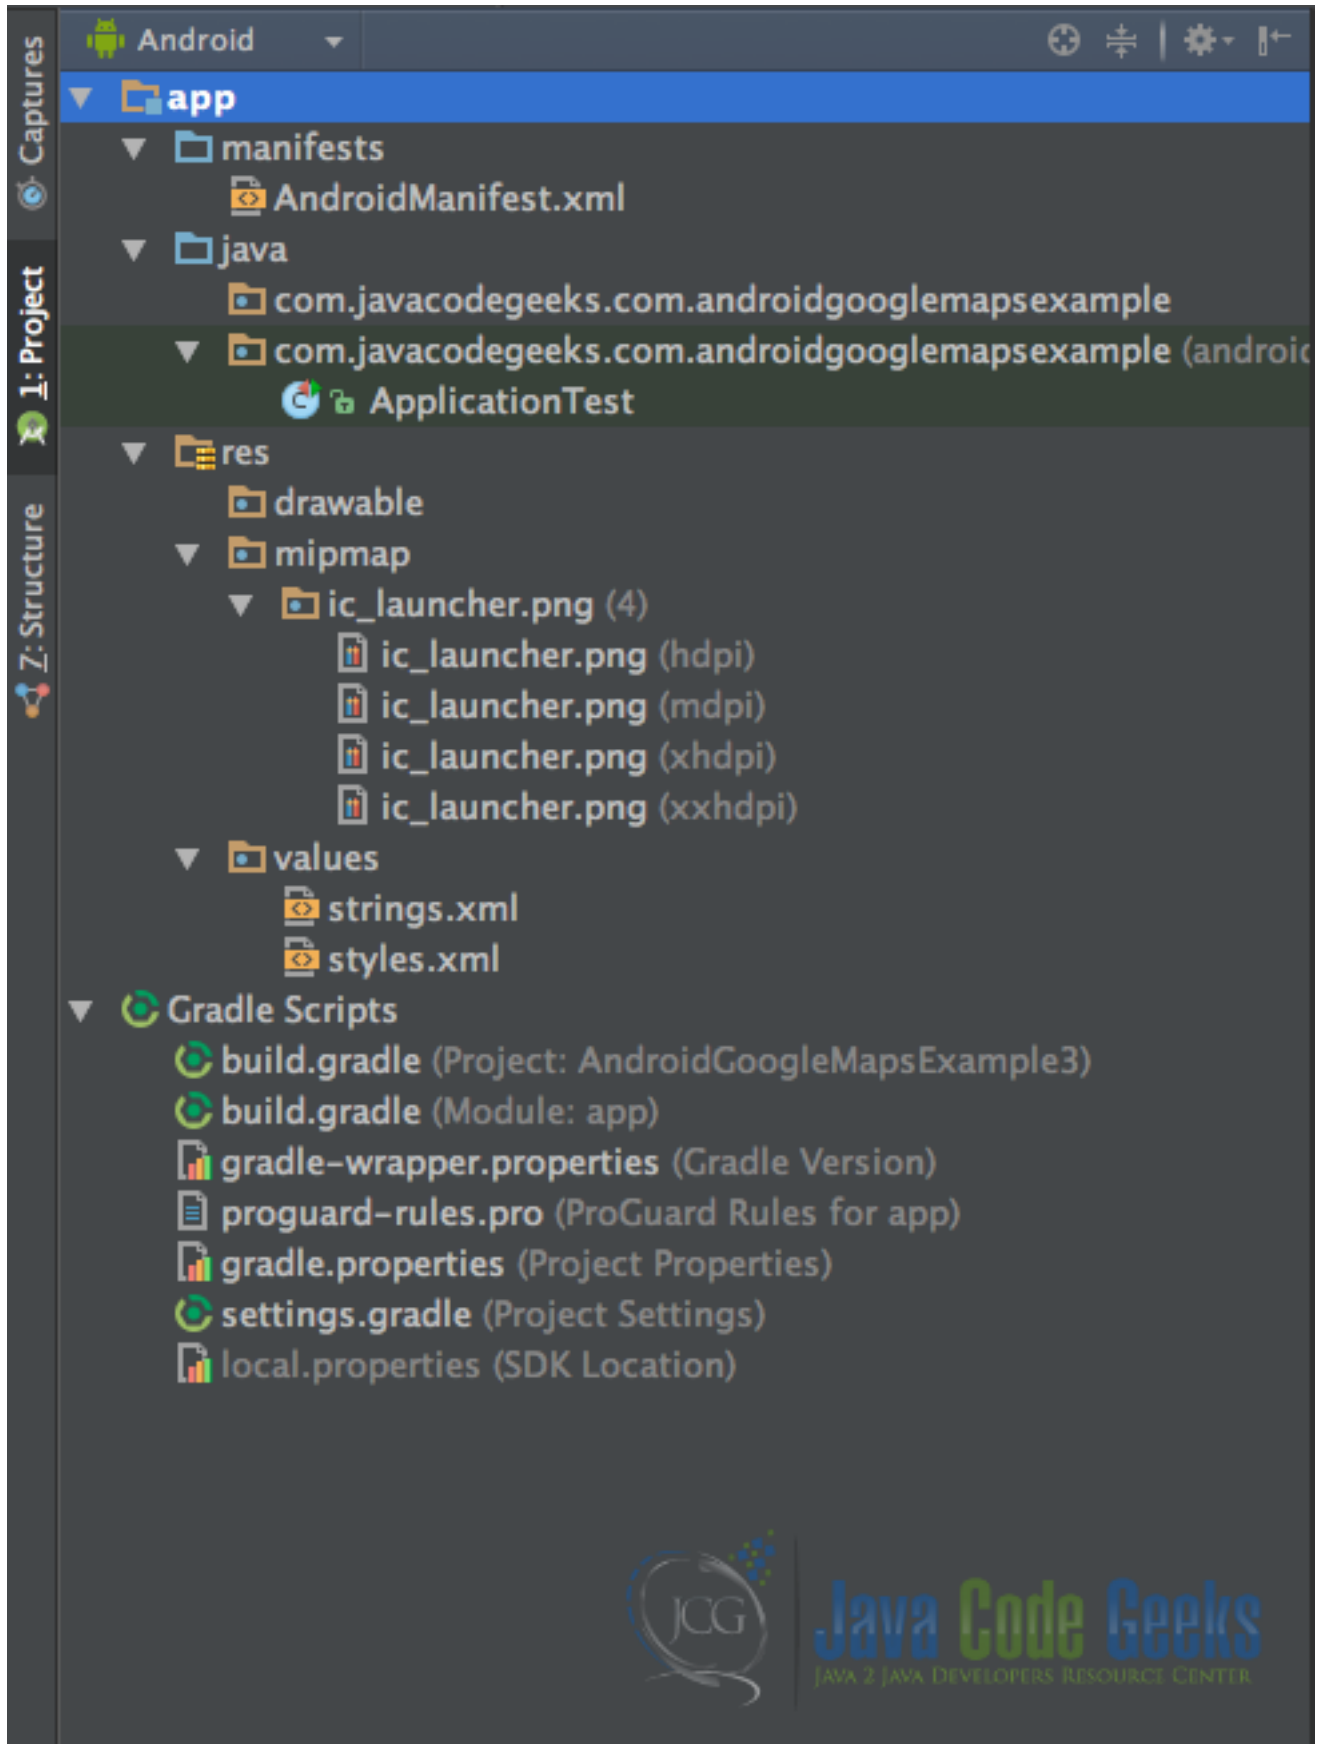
Captures
1: Project
7: Structure

Android

app
manifests
AndroidManifest.xml
java
com.javacodegeeks.com.androidgooglemapsexample
com.javacodegeeks.com.androidgooglemapsexample (androic
ApplicationTest
res
drawable
mipmap
ic_launcher.png (4)
ic_launcher.png (hdpi)
ic_launcher.png (mdpi)
ic_launcher.png (xhdpi)
ic_launcher.png (xxhdpi)
values
strings.xml
styles.xml
Gradle Scripts
build.gradle (Project: AndroidGoogleMapsExample3)
build.gradle (Module: app)
gradle-wrapper.properties (Gradle Version)
proguard-rules.pro (ProGuard Rules for app)
gradle.properties (Project Properties)
settings.gradle (Project Settings)
local.properties (SDK Location)

JCG
Java Code Geeks
JAVA 2 JAVA DEVELOPERS RESOURCE CENTER